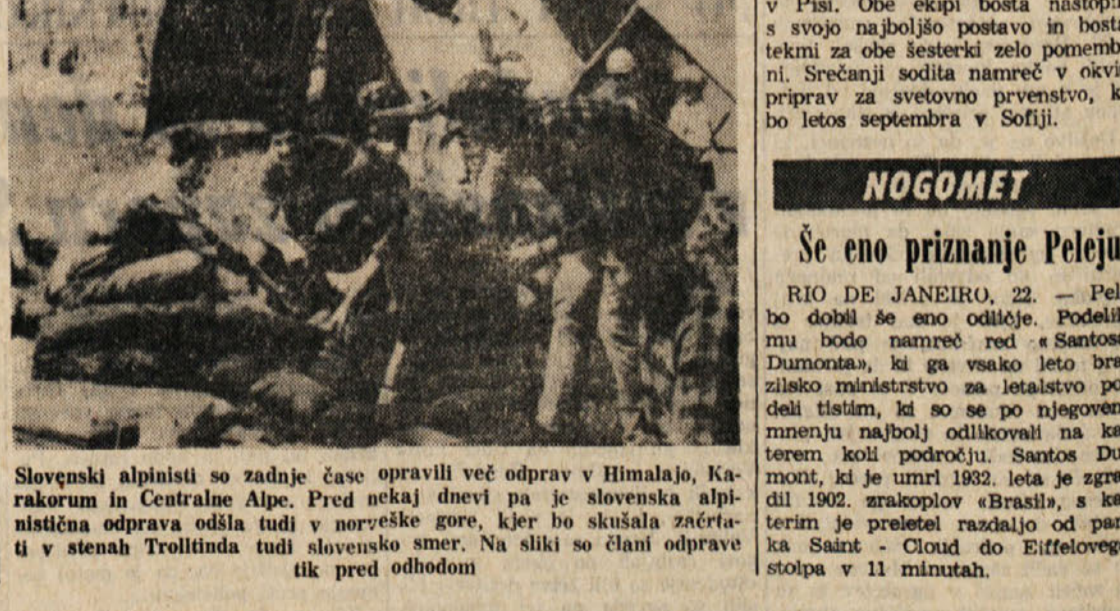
Slovenski alpinisti so zadnje čase opravili več odprav v Himalajo, Karakorum in Centralne Alpe. Pred nekaj dnevi pa je slovenska alpinistična odprava odšla tudi v norveške gore, kjer bo skušala začrtati v stenah Trolltinda tudi slovensko smer. Na sliki so člani odprave tik pred odhodom

v Pisi. Obe ekipi bosta nastop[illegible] s svojo najboljšo postavo in bosta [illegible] tekmi za obe šesterki zelo pomemb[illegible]ni. Srečanji sodita namreč v okvi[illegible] priprav za svetovno prvenstvo, k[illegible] bo letos septembra v Sofiji.

NOGOMET

Še eno priznanje Peleju

RIO DE JANEIRO, 22. — Pel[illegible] bo dobil še eno odličje. Podelil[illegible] mu bodo namreč red «Santos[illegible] Dumonta», ki ga vsako leto bra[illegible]zilsko ministrstvo za letalstvo po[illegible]deli tistim, ki so se po njegoven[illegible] mnenju najbolj odlikovali na ka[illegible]terem koli področju. Santos Du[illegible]mont, ki je umrl 1932. leta je zgra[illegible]dil 1902. zrakoplov «Brasil», s ka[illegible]terim je preletel razdaljo od par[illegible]ka Saint - Cloud do Eiffelovega stolpa v 11 minutah.